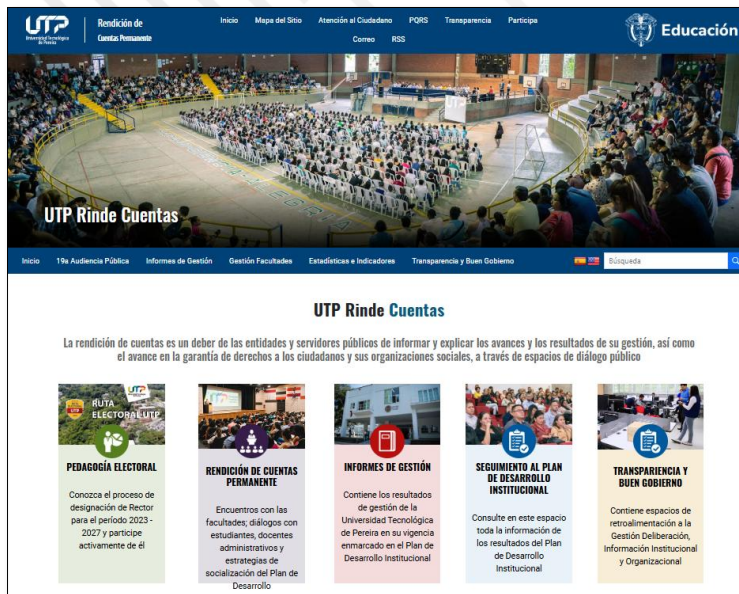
UTP Universidad Tecnológica de Pereira | Rendición de Cuentas Permanente

Inicio Mapa del Sitio Atención al Ciudadano PQRS Transparencia Participa Correo RSS

Educación

UTP Rinde Cuentas

Inicio 19a Audiencia Pública Informes de Gestión Gestión Facultades Estadísticas e Indicadores Transparencia y Buen Gobierno

Búsqueda

UTP Rinde Cuentas

La rendición de cuentas es un deber de las entidades y servidores públicos de informar y explicar los avances y los resultados de su gestión, así como el avance en la garantía de derechos a los ciudadanos y sus organizaciones sociales, a través de espacios de diálogo público

RUTA ELECTORAL UTP

PEDAGOGÍA ELECTORAL

Conozca el proceso de designación de Rector para el periodo 2023 - 2027 y participe activamente de él

RENDICIÓN DE CUENTAS PERMANENTE

Encuentros con las facultades; diálogos con estudiantes, docentes administrativos y estrategias de socialización del Plan de Desarrollo

INFORMES DE GESTIÓN

Contiene los resultados de gestión de la Universidad Tecnológica de Pereira en su vigencia enmarcado en el Plan de Desarrollo Institucional

SEGUIMIENTO AL PLAN DE DESARROLLO INSTITUCIONAL

Consulte en este espacio toda la información de los resultados del Plan de Desarrollo Institucional

TRANSPARIENCIA Y BUEN GOBIERNO

Contiene espacios de retroalimentación a la Gestión Deliberación, Información Institucional y Organizacional